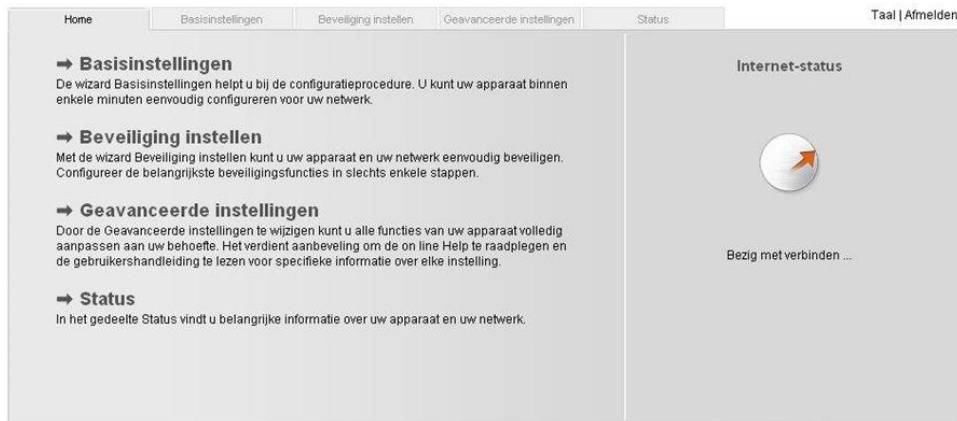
Home | Basisinstellingen | Beveiliging instellen | Geavanceerde instellingen | Status

Taal | Afmelden

➡ Basisinstellingen
De wizard Basisinstellingen helpt u bij de configuratieprocedure. U kunt uw apparaat binnen enkele minuten eenvoudig configureren voor uw netwerk.

➡ Beveiliging instellen
Met de wizard Beveiliging instellen kunt u uw apparaat en uw netwerk eenvoudig beveiligen. Configureer de belangrijkste beveiligingsfuncties in slechts enkele stappen.

➡ Geavanceerde instellingen
Door de Geavanceerde instellingen te wijzigen kunt u alle functies van uw apparaat volledig aanpassen aan uw behoefte. Het verdient aanbeveling om de on line Help te raadplegen en de gebruikershandleiding te lezen voor specifieke informatie over elke instelling.

➡ Status
In het gedeelte Status vindt u belangrijke informatie over uw apparaat en uw netwerk.

Internet-status

Bezig met verbinden ...